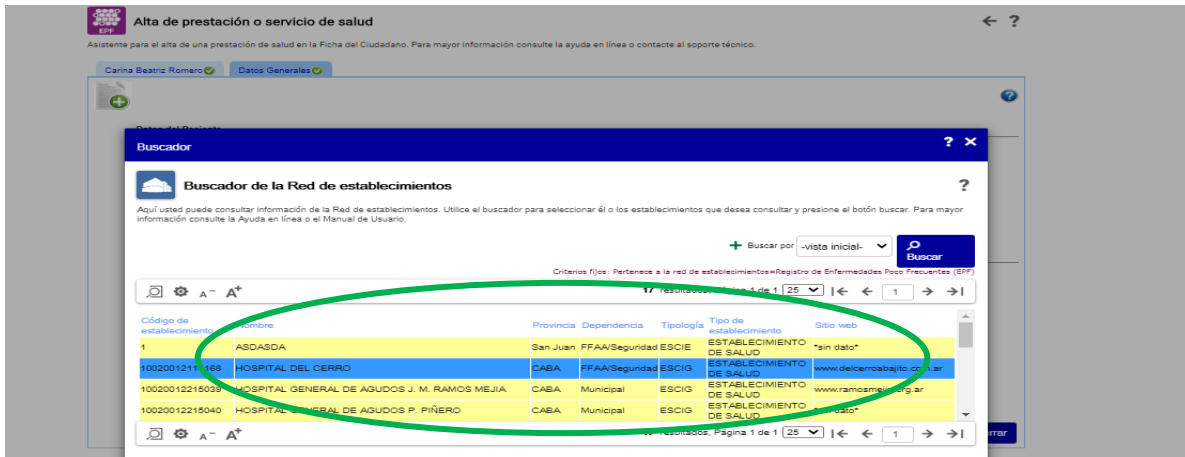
EPF

Alta de prestación o servicio de salud

← ?

Asistente para el alta de una prestación de salud en la Ficha del Ciudadano. Para mayor información consulte la ayuda en línea o contacte al soporte técnico.

Carina Beatriz Romero | Datos Generales

Buscador

? ×

Buscador de la Red de establecimientos

?

Aquí usted puede consultar información de la Red de establecimientos. Utilice el buscador para seleccionar él o los establecimientos que desea consultar y presione el botón buscar. Para mayor información consulte la Ayuda en línea o el Manual de Usuario.

+ Buscar por -vista inicial-

Buscar

Criterios fijos: Pertenece a la red de establecimientos=Registro de Enfermedades Poco Frecuentes (EPF)

A⁻ A⁺

17 resultados, Página 1 de 1 25 1

| Código de establecimiento | Nombre | Provincia | Dependencia | Tipología | Tipo de establecimiento | Sitio web |
|---|---|---|---|---|---|---|
| 1 | ASDASDA | San Juan | FFAA/Seguridad | ESCIE | ESTABLECIMIENTO DE SALUD | *sin dato* |
| 10200121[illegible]168 | HOSPITAL DEL CERRO | CABA | FFAA/Seguridad | ESCIG | ESTABLECIMIENTO DE SALUD | www.delcerroabajito.c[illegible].ar |
| 10020012215039 | HOSPITAL GENERAL DE AGUDOS J. M. RAMOS MEJIA | CABA | Municipal | ESCIG | ESTABLECIMIENTO DE SALUD | www.ramosmej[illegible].ar |
| 10020012215040 | HOSPITAL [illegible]ERAL DE AGUDOS P. PIÑERO | CABA | Municipal | ESCIG | ESTABLECIMIENTO DE SALUD | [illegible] dato* |

A⁻ A⁺

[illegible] resultados, Página 1 de 1 25 1

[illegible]rrar